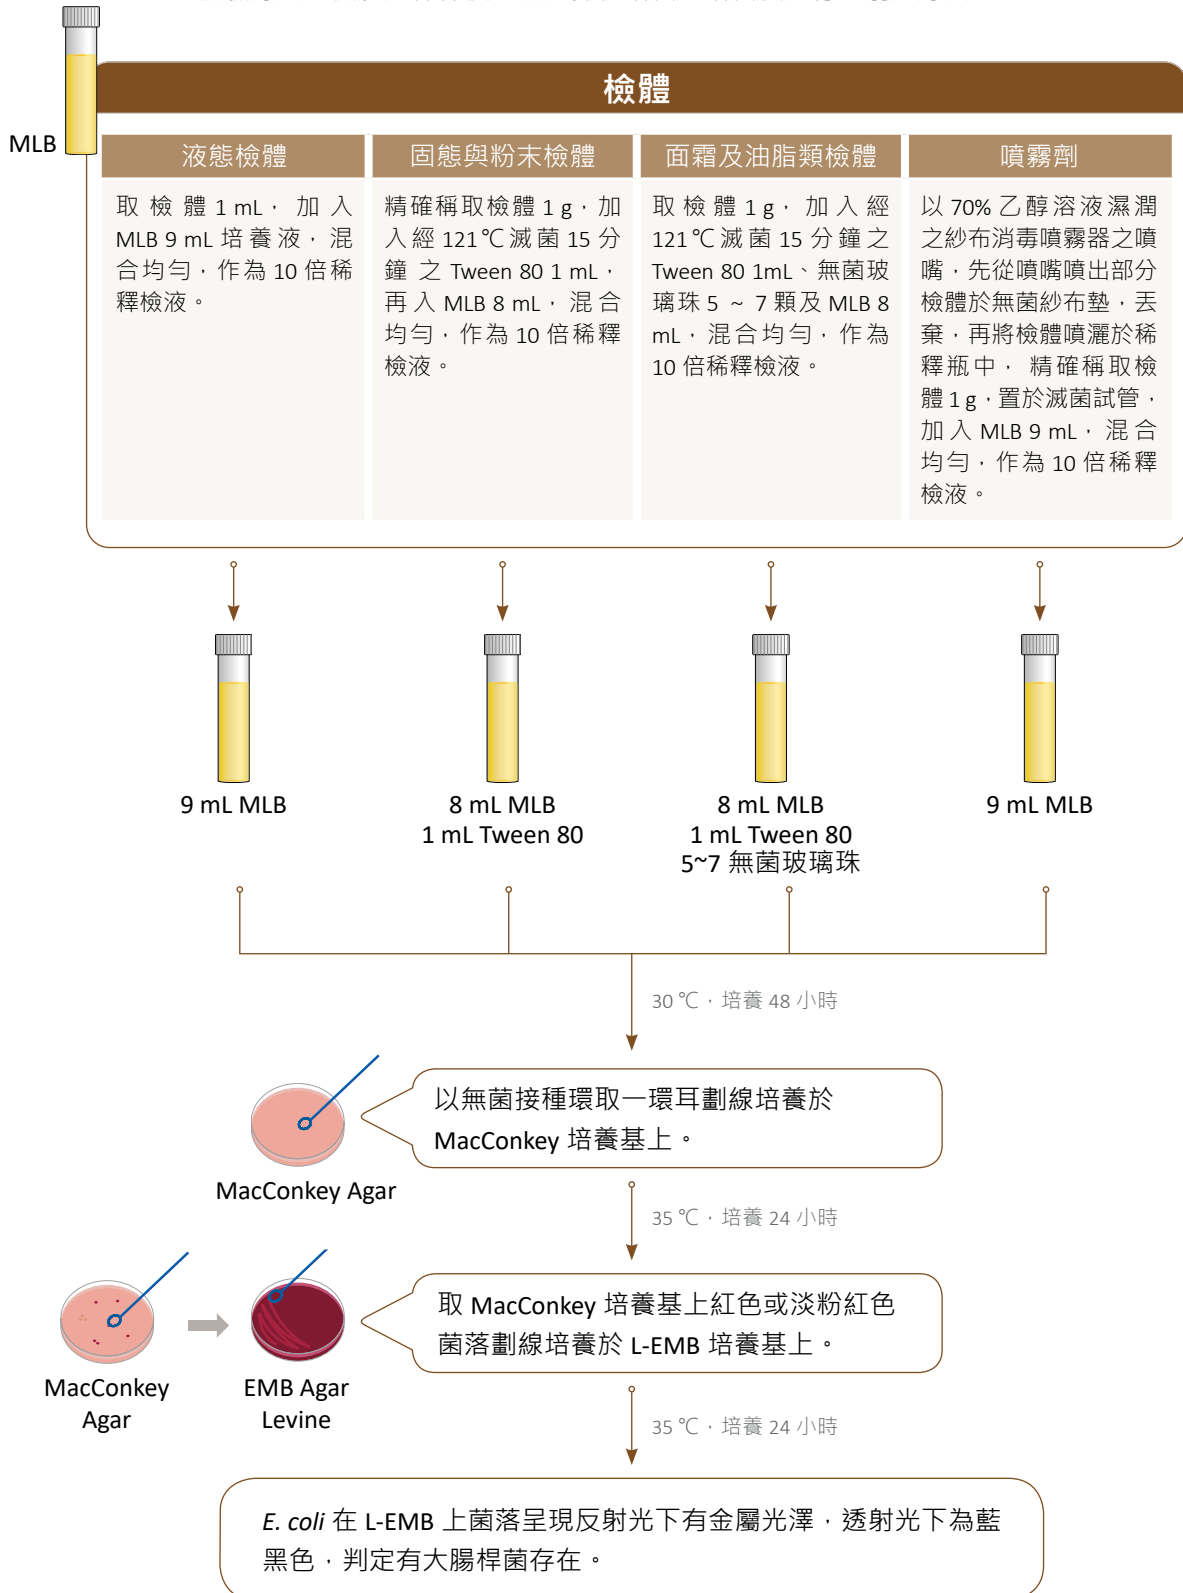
MLB

檢體

| 液態檢體 | 固態與粉末檢體 | 面霜及油脂類檢體 | 噴霧劑 |
|---|---|---|---|
| 取檢體 1 mL，加入 MLB 9 mL 培養液，混合均勻，作為 10 倍稀釋檢液。 | 精確稱取檢體 1 g，加入經 121℃滅菌 15 分鐘之 Tween 80 1 mL，再入 MLB 8 mL，混合均勻，作為 10 倍稀釋檢液。 | 取檢體 1 g，加入經 121℃滅菌 15 分鐘之 Tween 80 1mL、無菌玻璃珠 5 ~ 7 顆及 MLB 8 mL，混合均勻，作為 10 倍稀釋檢液。 | 以 70% 乙醇溶液濕潤之紗布消毒噴霧器之噴嘴，先從噴嘴噴出部分檢體於無菌紗布墊，丟棄，再將檢體噴灑於稀釋瓶中，精確稱取檢體 1 g，置於滅菌試管，加入 MLB 9 mL，混合均勻，作為 10 倍稀釋檢液。 |

9 mL MLB

8 mL MLB
1 mL Tween 80

8 mL MLB
1 mL Tween 80
5~7 無菌玻璃珠

9 mL MLB

30 ℃，培養 48 小時

以無菌接種環取一環耳劃線培養於 MacConkey 培養基上。

MacConkey Agar

35 ℃，培養 24 小時

MacConkey Agar

EMB Agar Levine

取 MacConkey 培養基上紅色或淡粉紅色菌落劃線培養於 L-EMB 培養基上。

35 ℃，培養 24 小時

*E. coli* 在 L-EMB 上菌落呈現反射光下有金屬光澤，透射光下為藍黑色，判定有大腸桿菌存在。